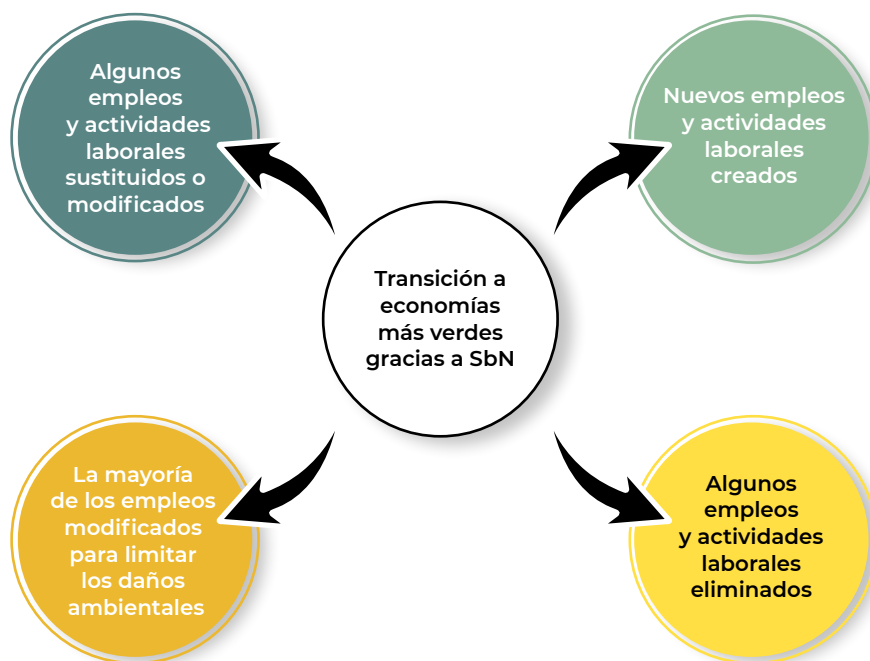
Algunos empleos y actividades laborales sustituidos o modificados

Nuevos empleos y actividades laborales creados

Transición a economías más verdes gracias a SbN

La mayoría de los empleos modificados para limitar los daños ambientales

Algunos empleos y actividades laborales eliminados